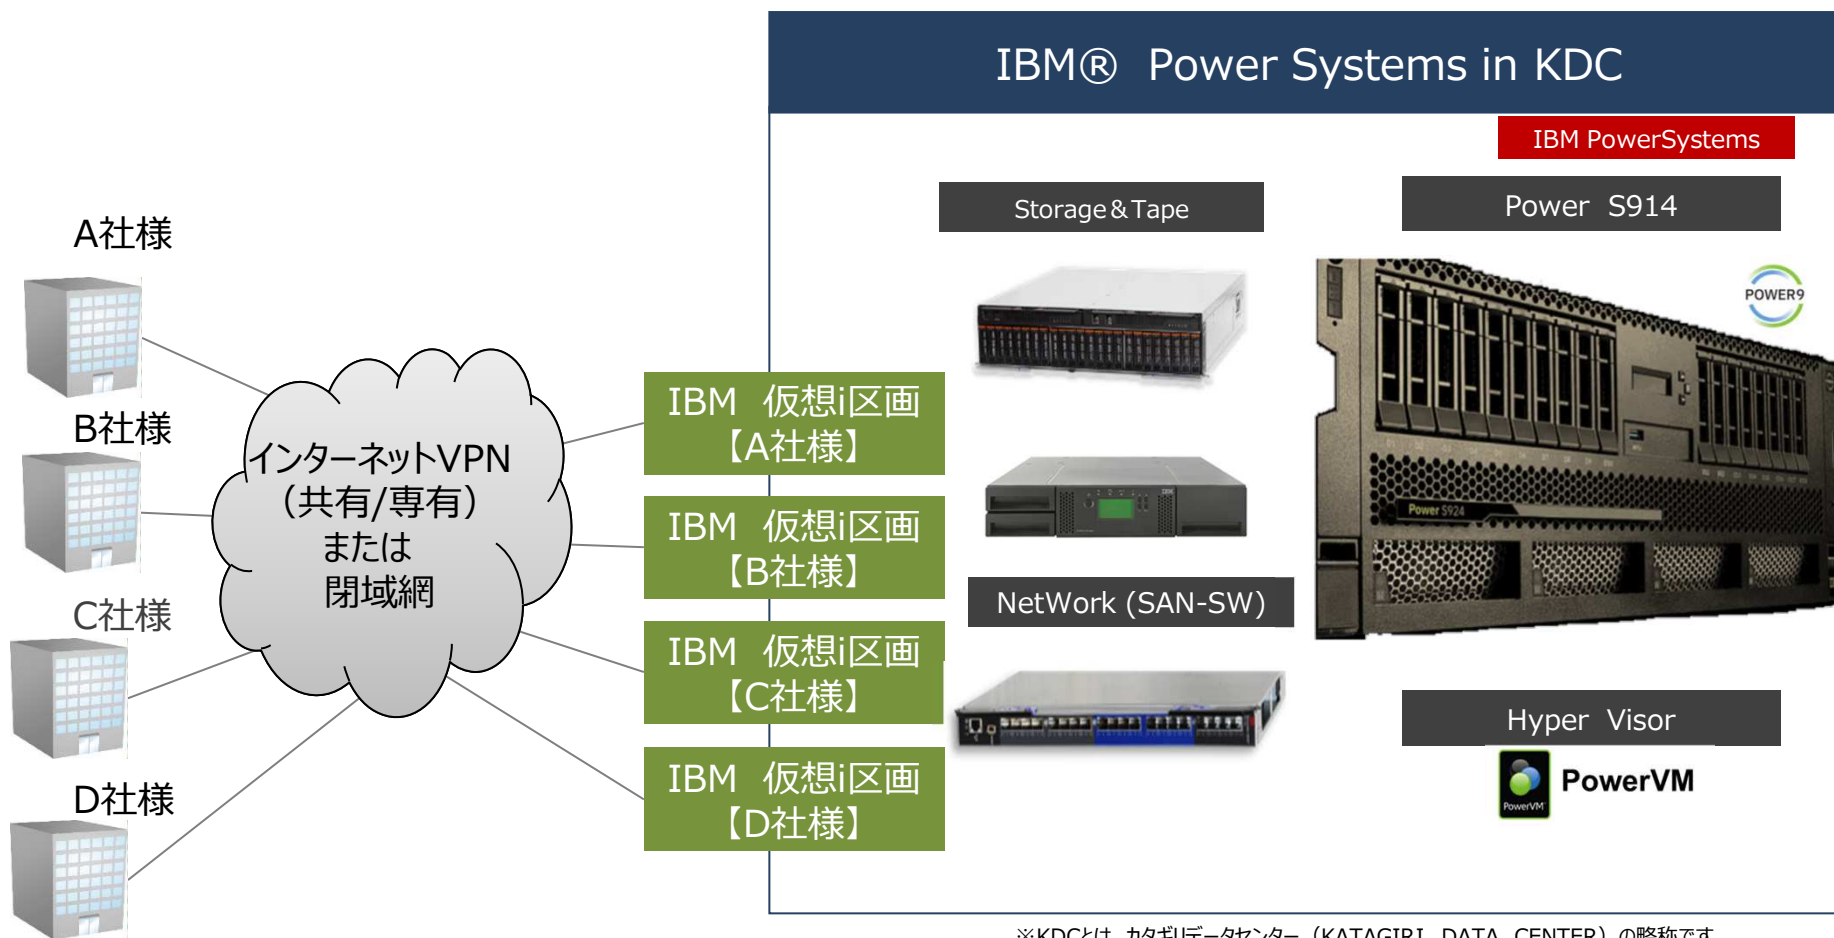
IBM® Power Systems in KDC

IBM PowerSystems

Storage＆Tape

Power S914

POWER9

Power S924

A社様

B社様

C社様

D社様

インターネットVPN
（共有/専有）
または
閉域網

IBM 仮想i区画
【A社様】

IBM 仮想i区画
【B社様】

IBM 仮想i区画
【C社様】

IBM 仮想i区画
【D社様】

NetWork (SAN-SW)

Hyper Visor

PowerVM

PowerVM

※KDCとは カタギリデータセンター（KATAGIRI DATA CENTER）の略称です